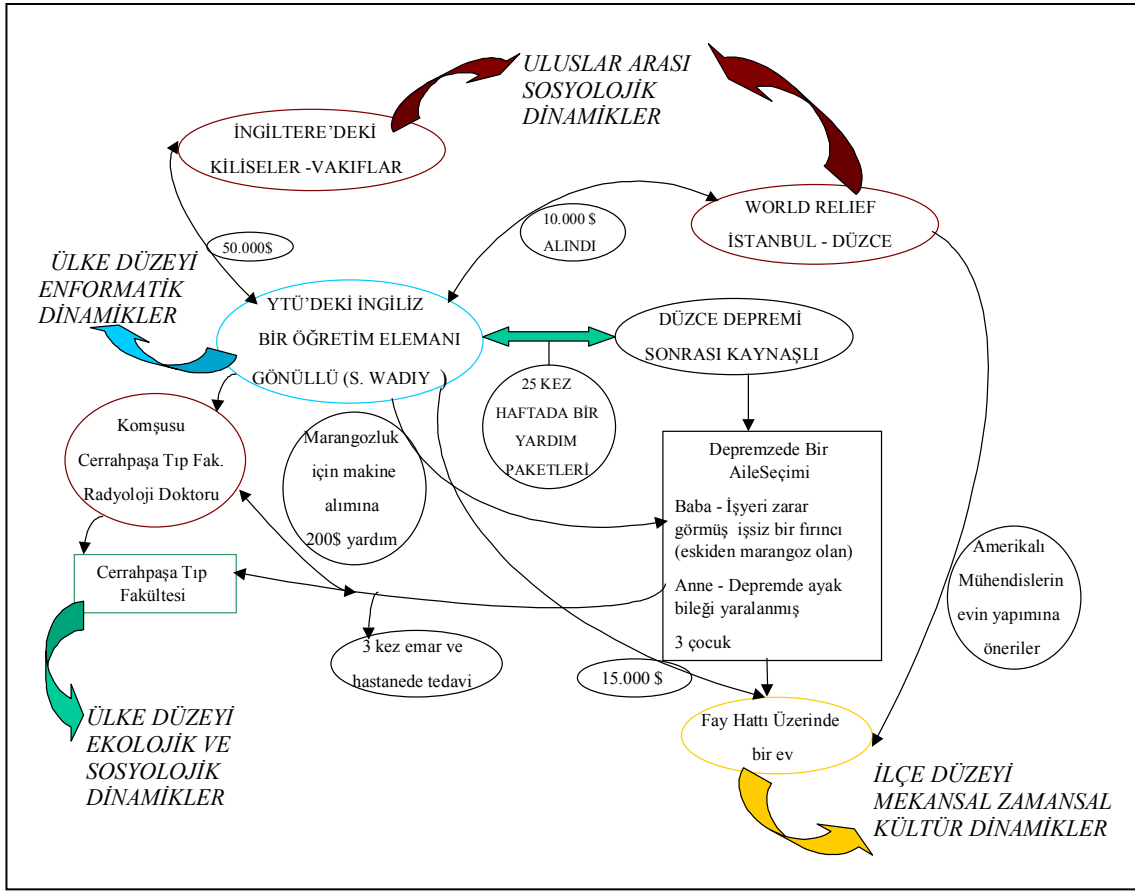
ULUSLAR ARASI SOSYOLOJİK DİNAMİKLER

İNGİLTERE'DEKİ KİLİSELER -VAKIFLAR

WORLD RELIEF İSTANBUL - DÜZCE

10.000 $ ALINDI

50.000$

ÜLKE DÜZEYİ ENFORMATİK DİNAMİKLER

YTÜ'DEKİ İNGİLİZ BİR ÖĞRETİM ELEMANI GÖNÜLLÜ (S. WADIY

DÜZCE DEPREMİ SONRASI KAYNAŞLI

25 KEZ HAFTADA BİR YARDIM PAKETLERİ

Komşusu Cerrahpaşa Tıp Fak. Radyoloji Doktoru

Marangozluk için makine alımına 200$ yardım

Depremzede Bir AileSeçimi

Baba - İşyeri zarar görmüş işsiz bir fırıncı (eskiden marangoz olan)

Anne - Depremde ayak bileği yaralanmış

3 çocuk

Amerikalı Mühendislerin evin yapımına öneriler

Cerrahpaşa Tıp Fakültesi

3 kez emar ve hastanede tedavi

15.000 $

Fay Hattı Üzerinde bir ev

ÜLKE DÜZEYİ EKOLOJİK VE SOSYOLOJİK DİNAMİKLER

İLÇE DÜZEYİ MEKANSAL ZAMANSAL KÜLTÜR DİNAMİKLER